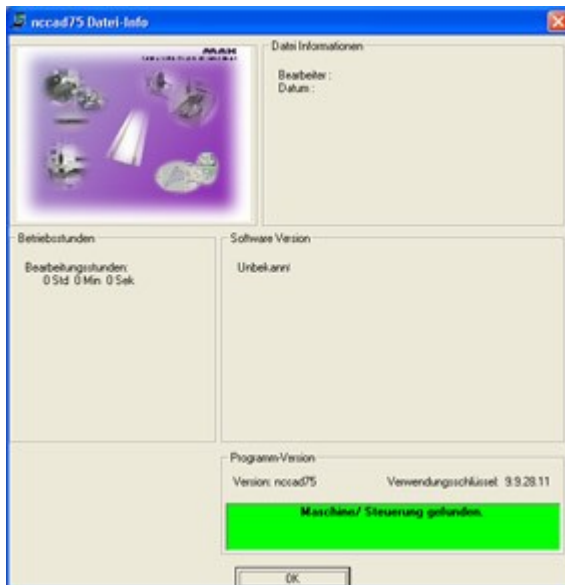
nccad75 Datei-Info

MAX
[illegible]

Datei Informationen

Bearbeiter :
Datum :

Betriebsstunden

Bearbeitungsstunden:
0 Std 0 Min 0 Sek

Software Version

Unbekannt

Programm-Version

Version: nccad75

Verwendungsschlüssel: 9.9.28.11

Maschine/ Steuerung gefunden.

OK